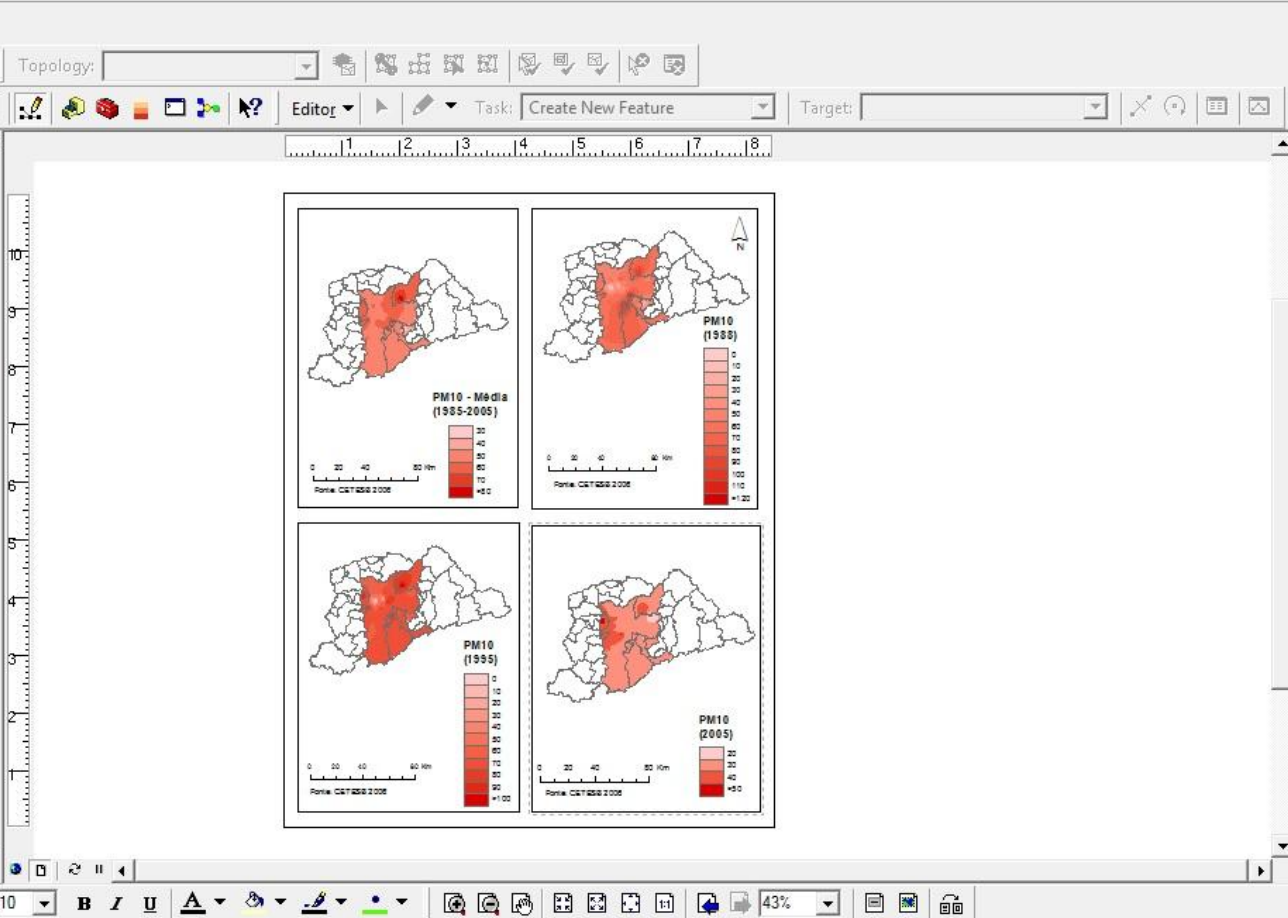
Topology:

Editor ▾  Task: Create New Feature  Target:

1 2 3 4 5 6 7 8

10
9
8
7
6
5
4
3
2
1

PM10 - Média
(1985-2005)
30
40
50
60
70
>80
0 20 40 80 Km
Fonte: CETESB 2006

N
PM10
(1988)
0
10
20
30
40
50
60
70
80
90
100
110
>120
0 20 40 80 Km
Fonte: CETESB 2006

PM10
(1995)
0
10
20
30
40
50
60
70
80
90
>100
0 20 40 80 Km
Fonte: CETESB 2006

PM10
(2005)
20
30
40
>50
0 20 40 80 Km
Fonte: CETESB 2006

10
B I U A
43%